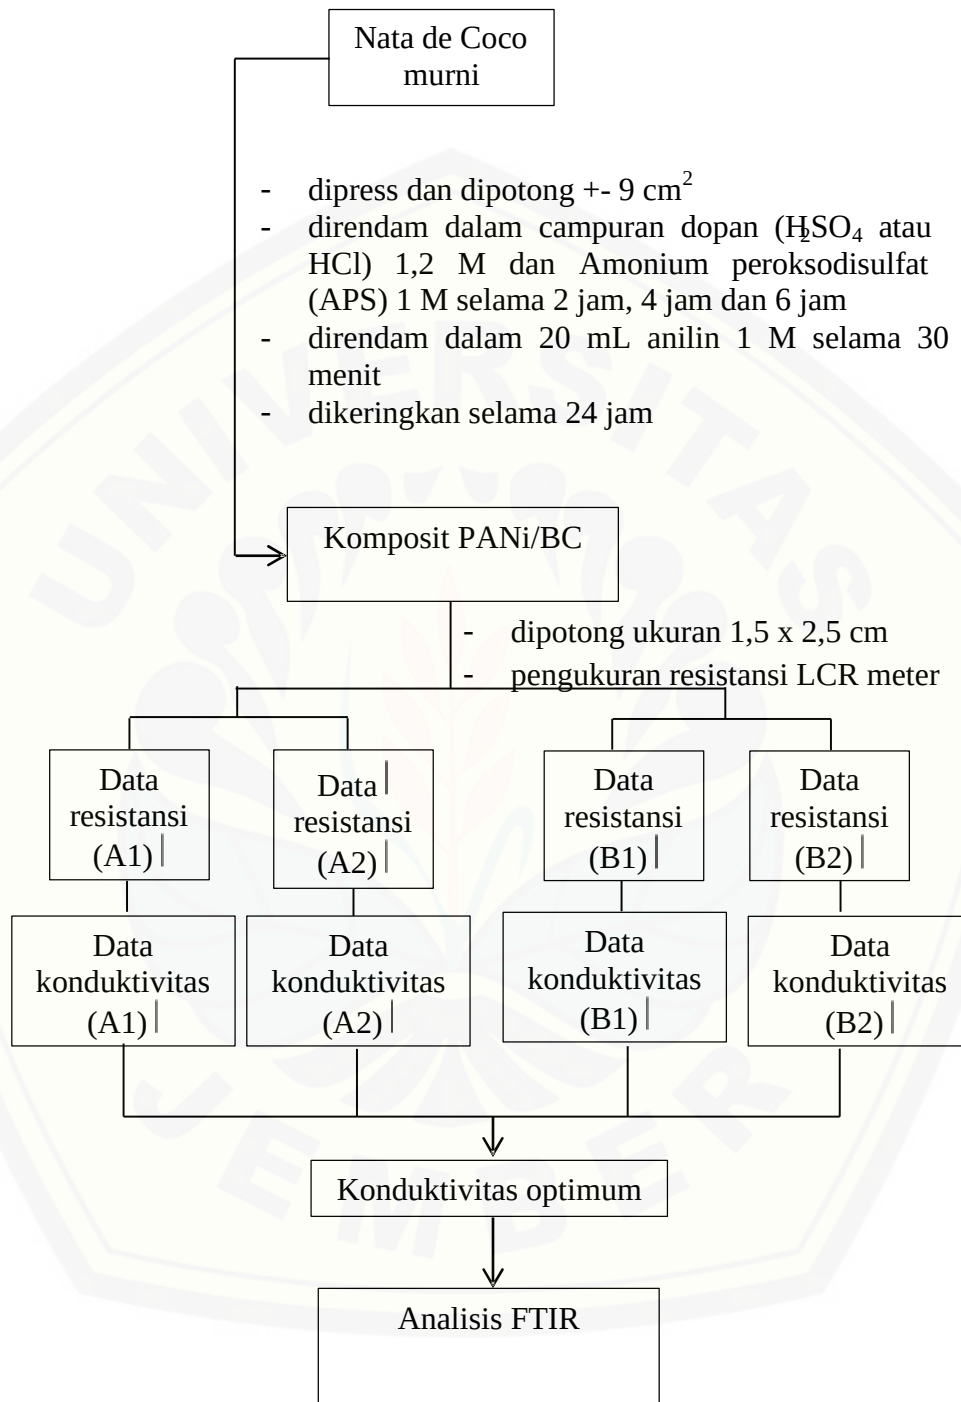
Nata de Coco murni

- dipress dan dipotong +- 9 cm$^2$
- direndam dalam campuran dopan ($H_2SO_4$ atau HCl) 1,2 M dan Amonium peroksodisulfat (APS) 1 M selama 2 jam, 4 jam dan 6 jam
- direndam dalam 20 mL anilin 1 M selama 30 menit
- dikeringkan selama 24 jam

Komposit PANi/BC

- dipotong ukuran 1,5 x 2,5 cm
- pengukuran resistansi LCR meter

Data resistansi (A1)

Data resistansi (A2)

Data resistansi (B1)

Data resistansi (B2)

Data konduktivitas (A1)

Data konduktivitas (A2)

Data konduktivitas (B1)

Data konduktivitas (B2)

Konduktivitas optimum

Analisis FTIR